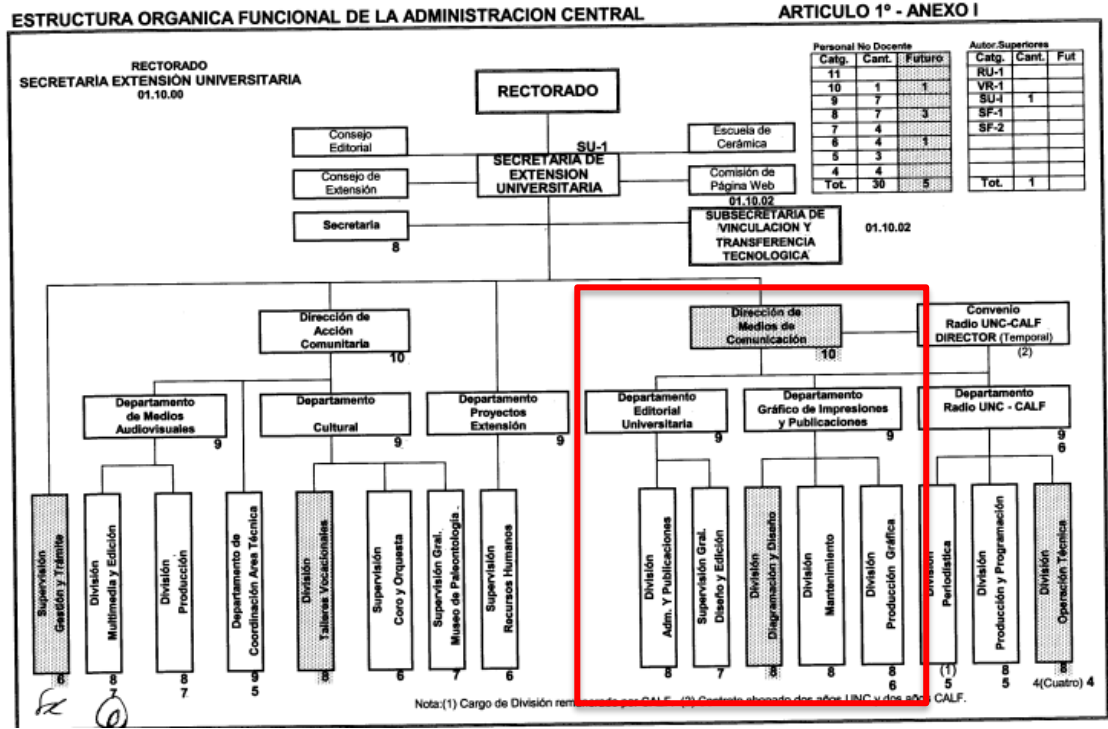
ESTRUCTURA ORGANICA FUNCIONAL DE LA ADMINISTRACION CENTRAL

ARTICULO 1° - ANEXO I

RECTORADO
SECRETARÍA EXTENSIÓN UNIVERSITARIA
01.10.00

Personal No Docente

| Catg. | Cant. | Futuro |
|---|---|---|
| 11 | | |
| 10 | 1 | 1 |
| 9 | 7 | |
| 8 | 7 | 3 |
| 7 | 4 | |
| 6 | 4 | 1 |
| 5 | 3 | |
| 4 | 4 | |
| Tot. | 30 | 5 |

Autor.Superiores

| Catg. | Cant. | Fut |
|---|---|---|
| RU-1 | | |
| VR-1 | | |
| SU-I | 1 | |
| SF-1 | | |
| SF-2 | | |
| | | |
| | | |
| | | |
| Tot. | 1 | |

RECTORADO

Consejo Editorial

Escuela de Cerámica

SU-1

SECRETARIA DE EXTENSION UNIVERSITARIA

Consejo de Extensión

Comisión de Página Web
01.10.02

Secretaria
8

SUBSECRETARIA DE VINCULACION Y TRANSFERENCIA TECNOLOGICA

01.10.02

Dirección de Acción Comunitaria
10

Dirección de Medios de Comunicación
10

Convenio Radio UNC-CALF
DIRECTOR (Temporal)
(2)

Departamento de Medios Audiovisuales
9

Departamento Cultural
9

Departamento Proyectos Extensión
9

Departamento Editorial Universitaria
9

Departamento Gráfico de Impresiones y Publicaciones
9

Departamento Radio UNC - CALF
9
6

Supervisión Gestión y Trámite
6

División Multimedia y Edición
8
7

División Producción
8
7

Departamento de Coordinación Area Técnica
9
5

División Talleres Vocacionales
8

Supervisión Coro y Orquesta
6

Supervisión Gral. Museo de Paleontología.
7

Supervisión Recursos Humanos
6

División Adm. Y Publicaciones
8

Supervisión Gral. Diseño y Edición
7

División Diagramación y Diseño
8

División Mantenimiento
8

División Producción Gráfica
8
6

División Periodística
(1)
5

División Producción y Programación
8
5

División Operación Técnica
8
4(Cuatro) 4

Nota:(1) Cargo de División rem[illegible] CALF. (2) Contrato abonado dos años UNC y dos años CALF.